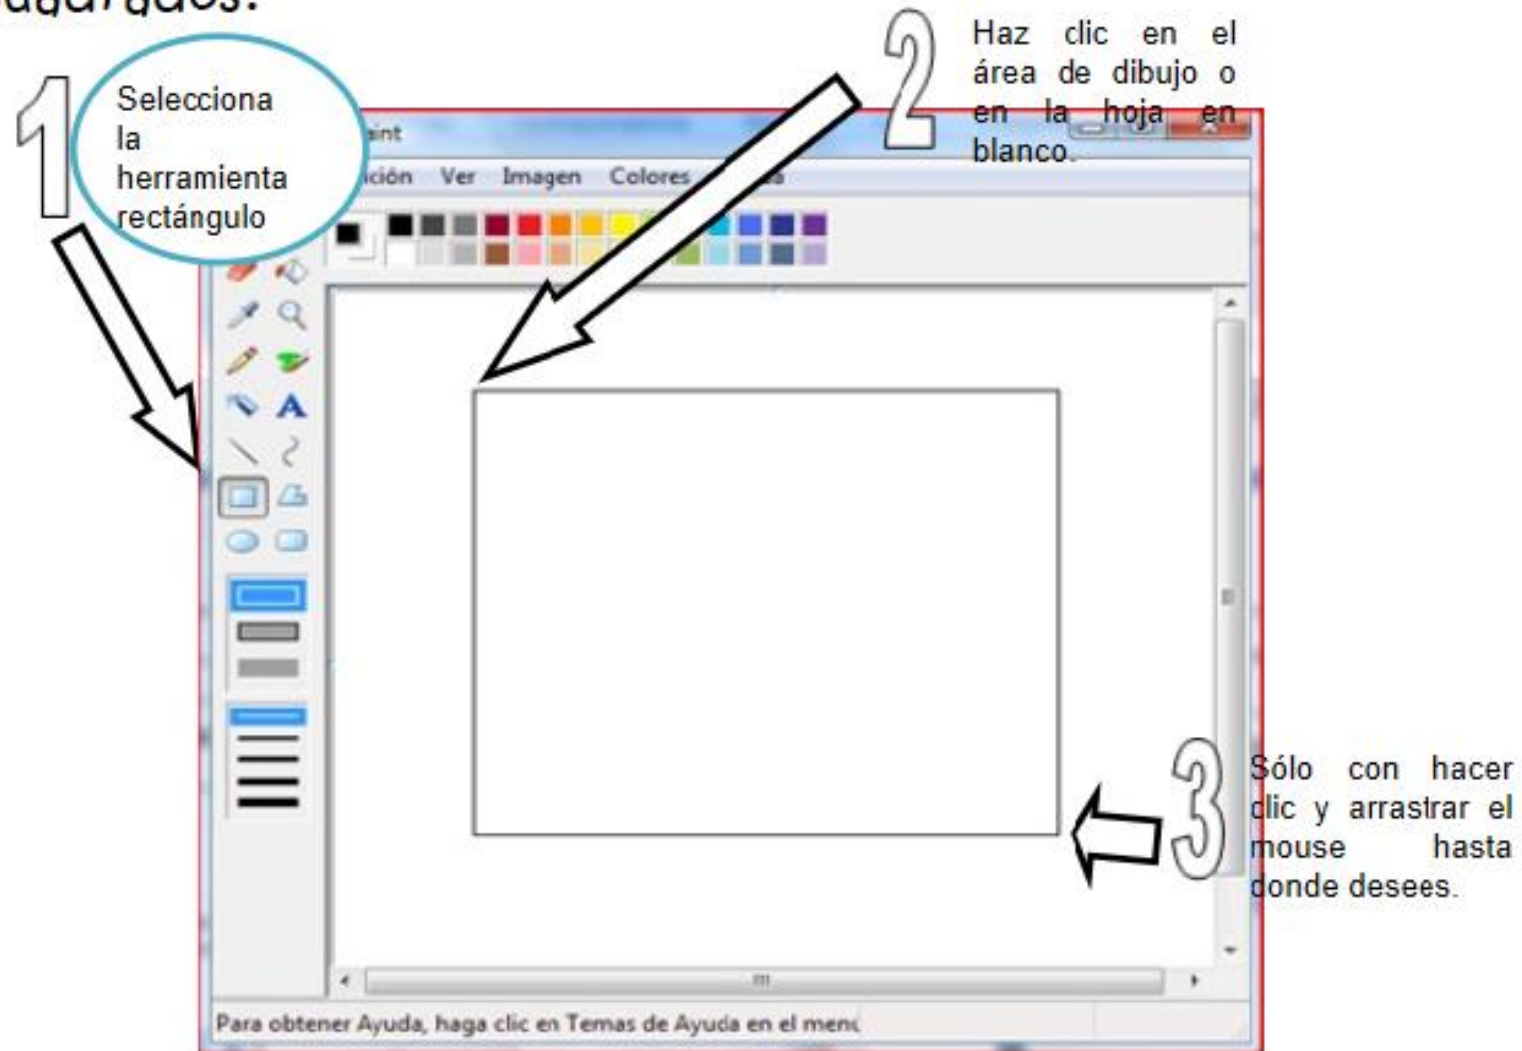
uadrados.

1

Selecciona la herramienta rectángulo

2

Haz clic en el área de dibujo o en la hoja en blanco.

aint

ición Ver Imagen Colores

3

Sólo con hacer clic y arrastrar el mouse hasta donde desees.

Para obtener Ayuda, haga clic en Temas de Ayuda en el menú